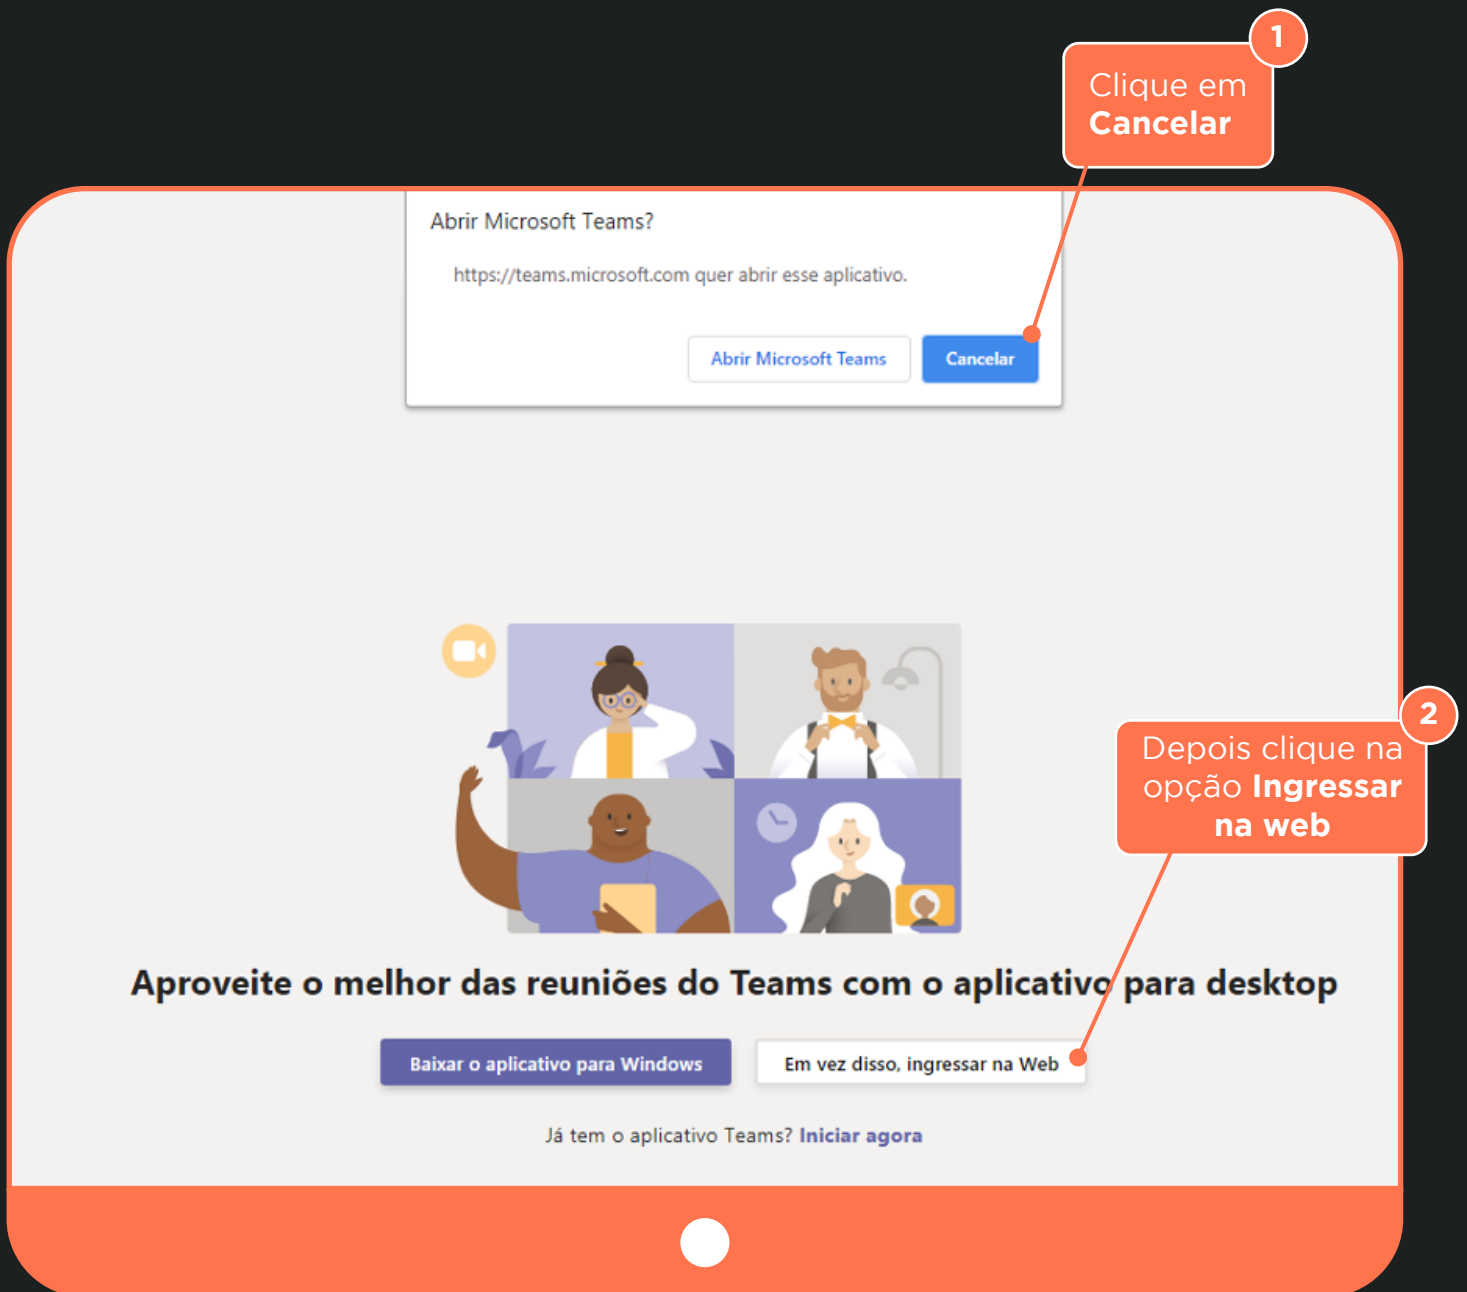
1

Clique em **Cancelar**

Abrir Microsoft Teams?

https://teams.microsoft.com quer abrir esse aplicativo.

Abrir Microsoft Teams

Cancelar

2

Depois clique na opção **Ingressar na web**

Aproveite o melhor das reuniões do Teams com o aplicativo para desktop

Baixar o aplicativo para Windows

Em vez disso, ingressar na Web

Já tem o aplicativo Teams? Iniciar agora